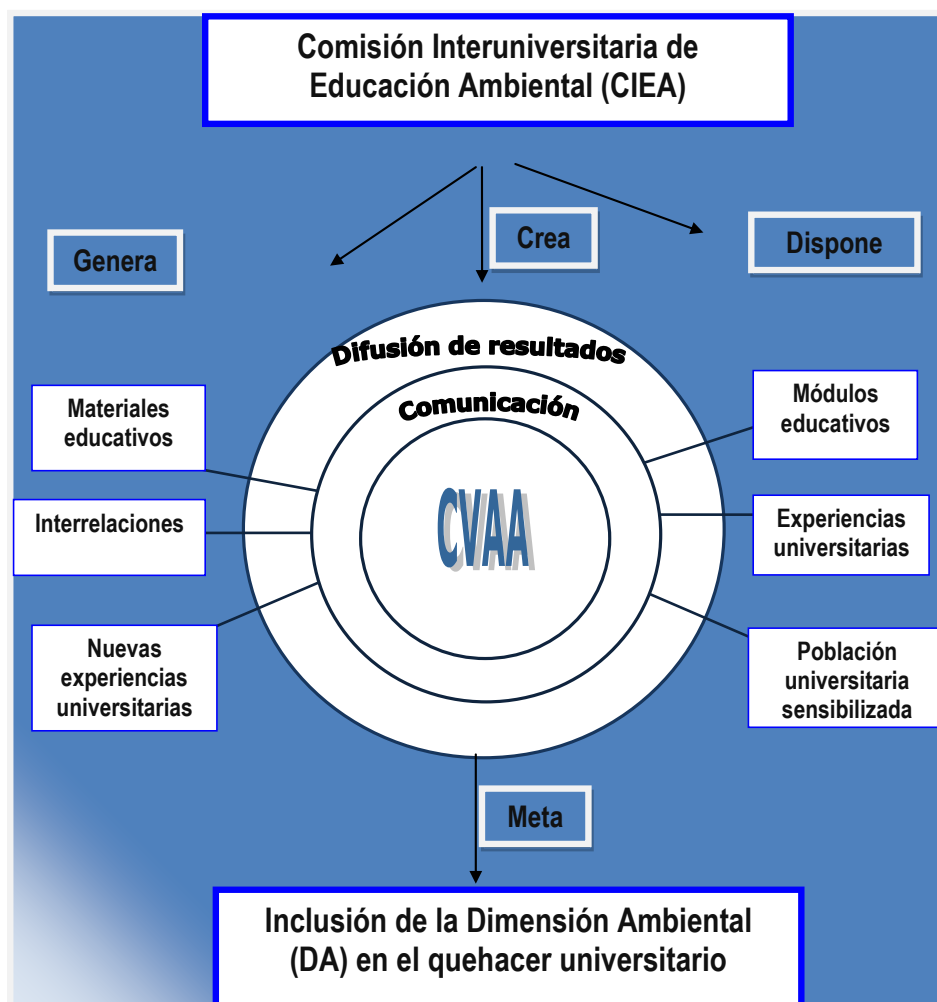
Comisión Interuniversitaria de Educación Ambiental (CIEA)

Genera

Crea

Dispone

Difusión de resultados

Comunicación

CVAA

Materiales educativos

Interrelaciones

Nuevas experiencias universitarias

Módulos educativos

Experiencias universitarias

Población universitaria sensibilizada

Meta

Inclusión de la Dimensión Ambiental (DA) en el quehacer universitario